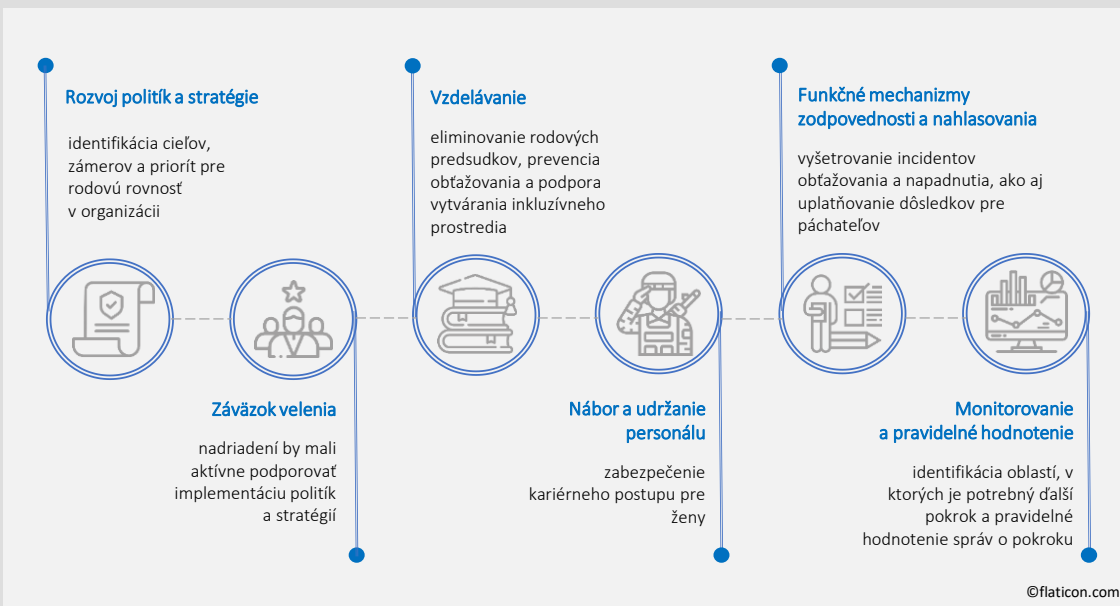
Rozvoj politík a stratégie

identifikácia cieľov, zámerov a priorít pre rodovú rovnosť v organizácii

Vzdelávanie

eliminovanie rodových predsudkov, prevencia obťažovania a podpora vytvárania inkluzívneho prostredia

Funkčné mechanizmy zodpovednosti a nahlasovania

vyšetrovanie incidentov obťažovania a napadnutia, ako aj uplatňovanie dôsledkov pre páchateľov

Záväzok velenia

nadriadení by mali aktívne podporovať implementáciu politík a stratégií

Nábor a udržanie personálu

zabezpečenie kariérneho postupu pre ženy

Monitorovanie a pravidelné hodnotenie

identifikácia oblastí, v ktorých je potrebný ďalší pokrok a pravidelné hodnotenie správ o pokroku

©flaticon.com